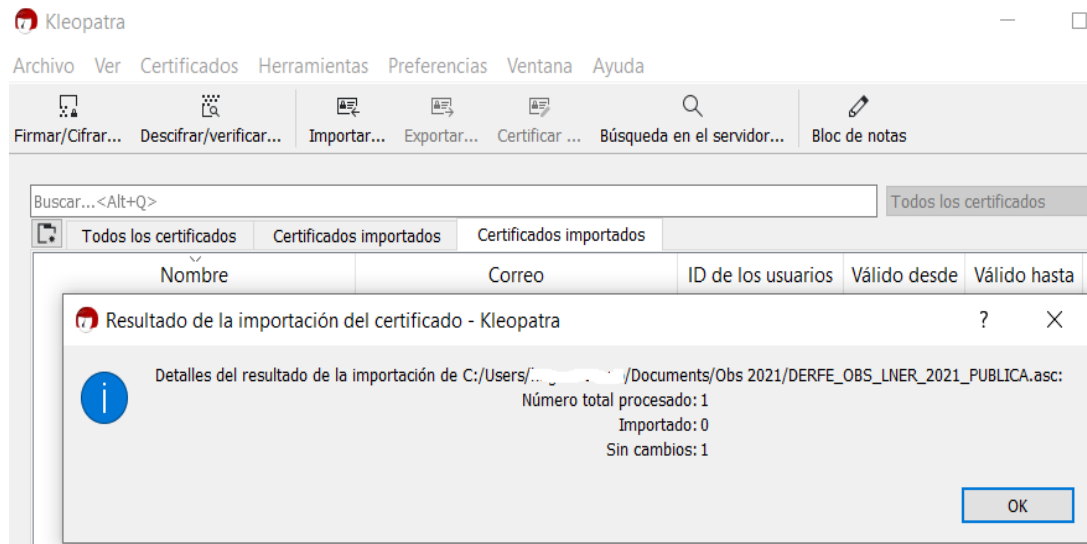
Kleopatra

Archivo Ver Certificados Herramientas Preferencias Ventana Ayuda

Firmar/Cifrar... Descifrar/verificar... Importar... Exportar... Certificar ... Búsqueda en el servidor... Bloc de notas

Buscar...<Alt+Q>

Todos los certificados

Todos los certificados | Certificados importados | Certificados importados

| Nombre | Correo | ID de los usuarios | Válido desde | Válido hasta |
|---|---|---|---|---|

Resultado de la importación del certificado - Kleopatra

?

Detalles del resultado de la importación de C:/Users/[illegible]/Documents/Obs 2021/DERFE_OBS_LNER_2021_PUBLICA.asc:
Número total procesado: 1
Importado: 0
Sin cambios: 1

OK